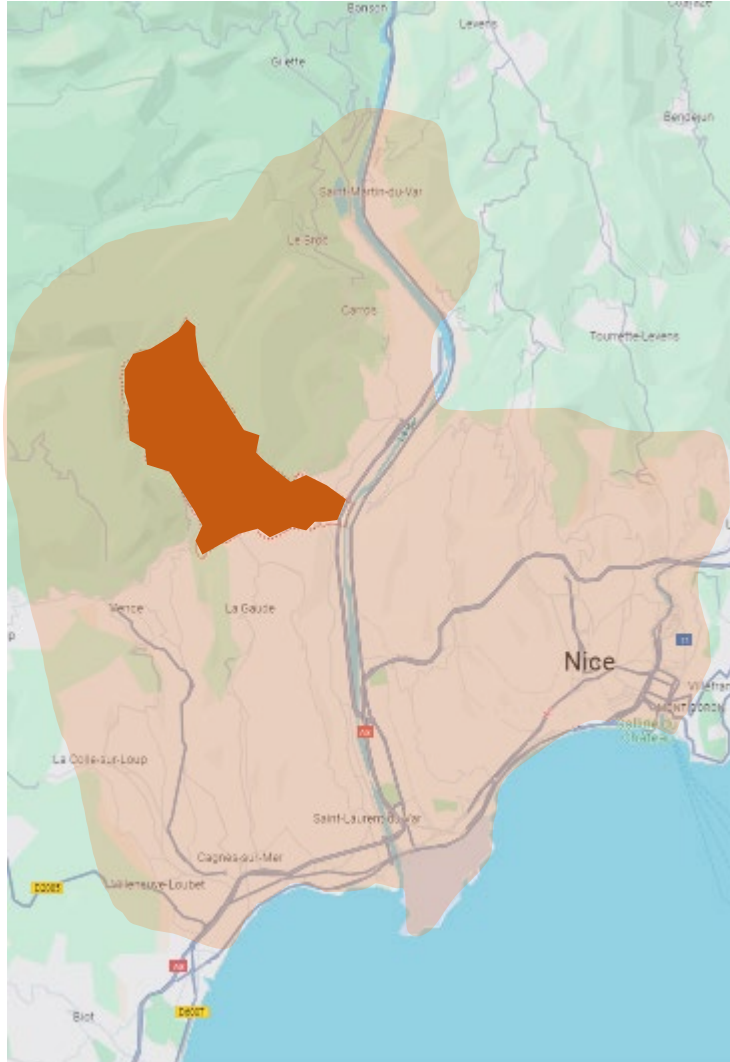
Bonson
Levens
Gilette
Bendejun
Saint-Martin-du-Var
Le Broc
Carros
Tourrette-Levens
Vence
La Gaude
Nice
La Colle-sur-Loup
Saint-Laurent-du-Var
Cagnes-sur-Mer
Villeneuve-Loubet
D2085
A8
Biot
D6007
Villefran
MONT BORON
Colline du Château